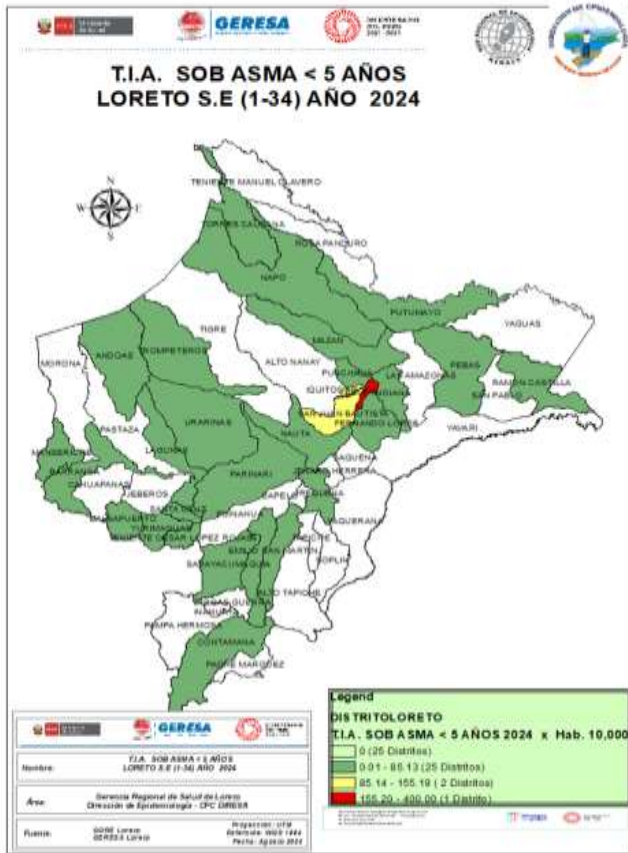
GERESA

T.I.A. SOB ASMA < 5 AÑOS
LORETO S.E (1-34) AÑO 2024

N
W
E
S

TENIENTE MANUEL CLAVERO
TORRES CAUSANA
ROSA PANDURO
NAPO
PUTUMAYO
YAGUAS
TIGRE
ANDOAS
TROMPETEROS
ALTO NANAY
MAZAN
MORONA
PUNCHANA
IQUITOS
LAS AMAZONAS
PEBAS
RAMON CASTILLA
SAN PABLO
BELEN
SAN JUAN BAUTISTA
FERNANDO LORES
YAVARI
PASTAZA
URARINAS
NAUTA
MANSERICHE
LAGUNAS
BARRANCA
CAHUAPANAS
PARINARI
JENARO HERRERA
YAQUERANA
JEBEROS
SANTA CRUZ
TAPICHE
MANSERICHE
YURIMAGUAS
TENIENTE CESAR LOPEZ ROJAS
REQUENA
EMILIO SAN MARTIN
SOPLIN
SARAYACU
ALTO TAPICHE
VARGAS GUERRA
INAHUAYA
PAMPA HERMOSA
CONTAMANA
PADRE MARQUEZ

Legend
DISTRITOLORETO
T.I.A. SOB ASMA < 5 AÑOS 2024 x Hab. 10,000
0 (25 Distritos)
0.01 - 85.13 (25 Distritos)
85.14 - 155.19 ( 2 Distritos)
155.20 - 400.00 (1 Distrito)

GERESA

| Nombre: | T.I.A. SOB ASMA < 5 AÑOS LORETO S.E (1-34) AÑO 2024 |
|---|---|
| Área: | Gerencia Regional de Salud de Loreto Dirección de Epidemiología - CPC DIRESA |
| Fuente: | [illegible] GERESA Loreto |